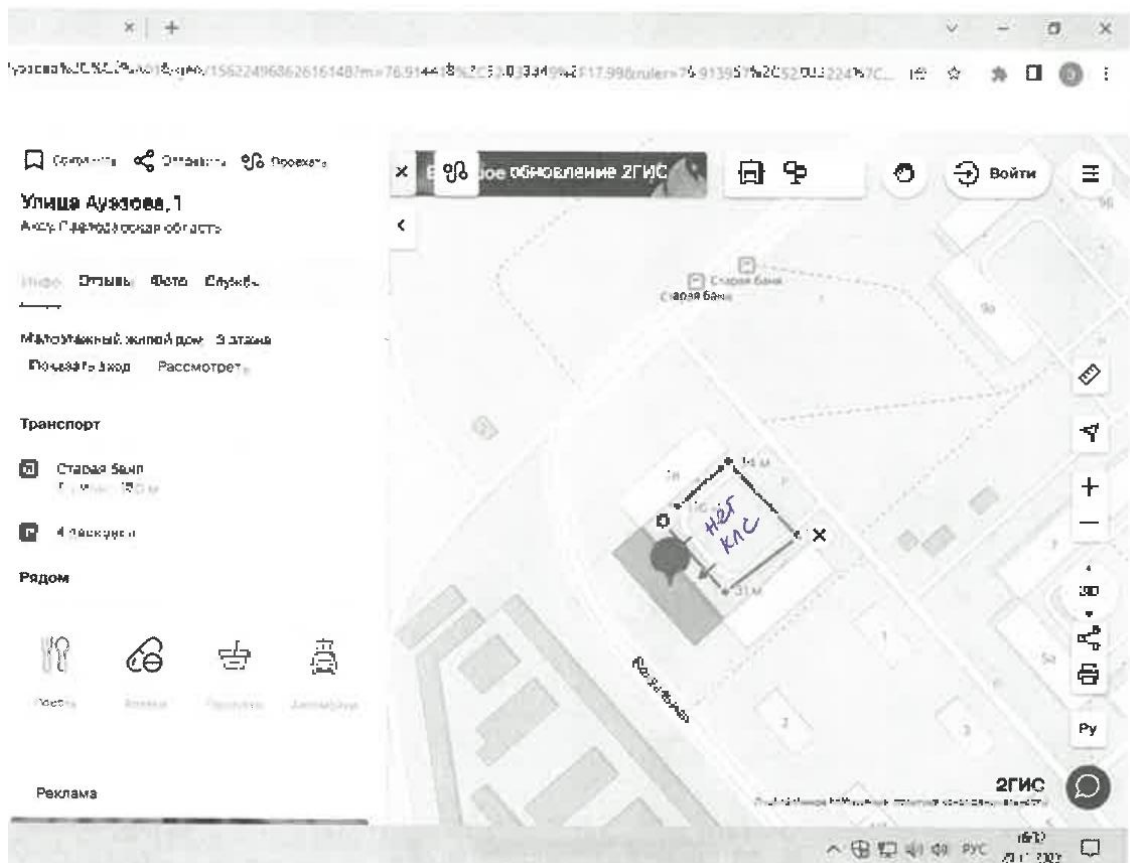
× | +

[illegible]15622496862616148?m=76.9144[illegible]%2C52.03349%2F17.99&ruler=76.913957%2C52.0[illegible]224%7C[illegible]

Сохранить Отправить Проехать

Улица Ауэзова, 1
Аксу, Павлодарская область

Инфо Отзывы Фото Службы

Малоэтажный жилой дом · 3 этажа
Показать вход Рассмотреть

Транспорт

Старая баня
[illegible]

4 остановки

Рядом

Поесть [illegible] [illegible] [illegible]

Реклама

× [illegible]ое обновление 2ГИС

Войти

Старая баня

14 м
нет
КЛС
31 м

3D

Ру

2ГИС

РУС